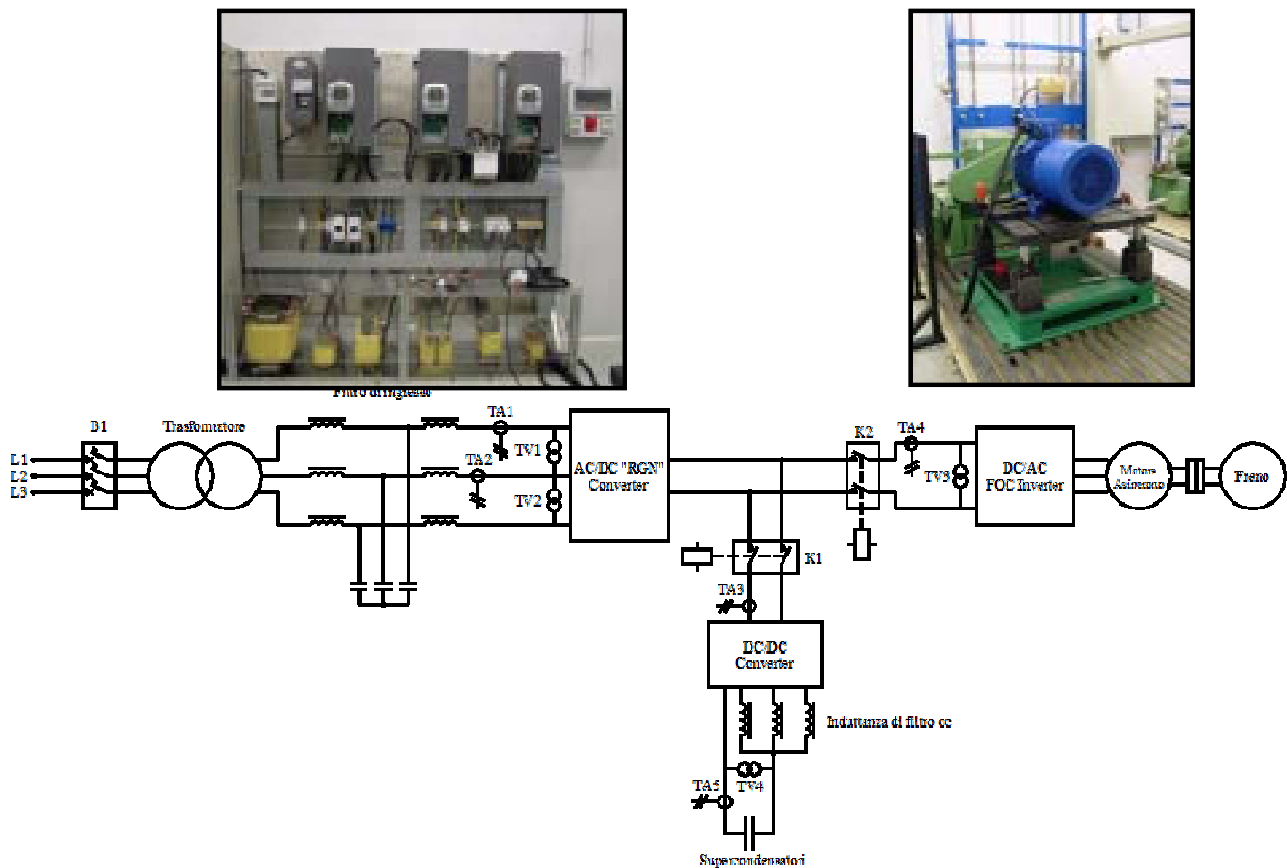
Filtro di rigresso

D1

Trasformatore

L1
L2
L3

TA1
TA2
TV1
TV2

AC/DC "RGN" Converter

K2
TA4
TV3

DC/AC FOC Inverter

Motore Asincrono

Freno

K1
TA3

DC/DC Converter

Induttanza di filtro cc

TA5
TV4

Supercondensatori